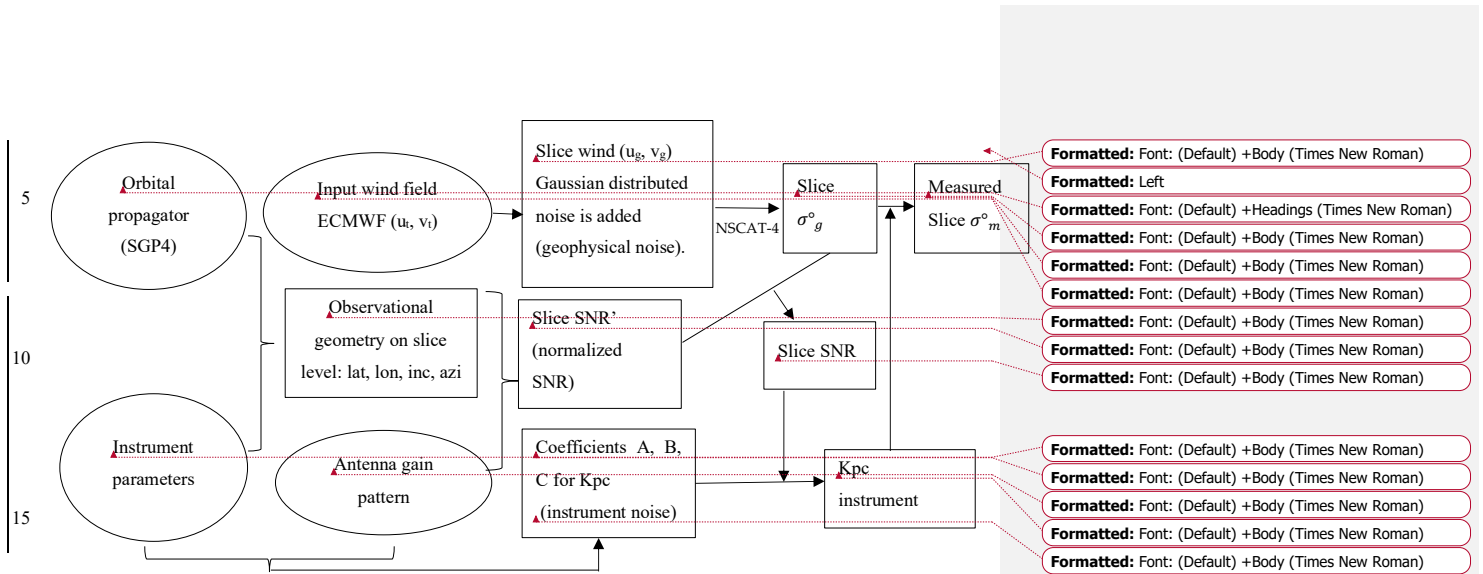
5

10

15

Orbital propagator (SGP4)

Input wind field ECMWF ($u_t$, $v_t$)

Slice wind ($u_g$, $v_g$) Gaussian distributed noise is added (geophysical noise).

NSCAT-4

Slice $\sigma°_g$

Measured Slice $\sigma°_m$

Observational geometry on slice level: lat, lon, inc, azi

Slice SNR' (normalized SNR)

Slice SNR

Instrument parameters

Antenna gain pattern

Coefficients A, B, C for Kpc (instrument noise)

Kpc instrument

**Formatted:** Font: (Default) +Body (Times New Roman)

**Formatted:** Left

**Formatted:** Font: (Default) +Headings (Times New Roman)

**Formatted:** Font: (Default) +Body (Times New Roman)

**Formatted:** Font: (Default) +Body (Times New Roman)

**Formatted:** Font: (Default) +Body (Times New Roman)

**Formatted:** Font: (Default) +Body (Times New Roman)

**Formatted:** Font: (Default) +Body (Times New Roman)

**Formatted:** Font: (Default) +Body (Times New Roman)

**Formatted:** Font: (Default) +Body (Times New Roman)

**Formatted:** Font: (Default) +Body (Times New Roman)

**Formatted:** Font: (Default) +Body (Times New Roman)

**Formatted:** Font: (Default) +Body (Times New Roman)

**Formatted:** Font: (Default) +Body (Times New Roman)